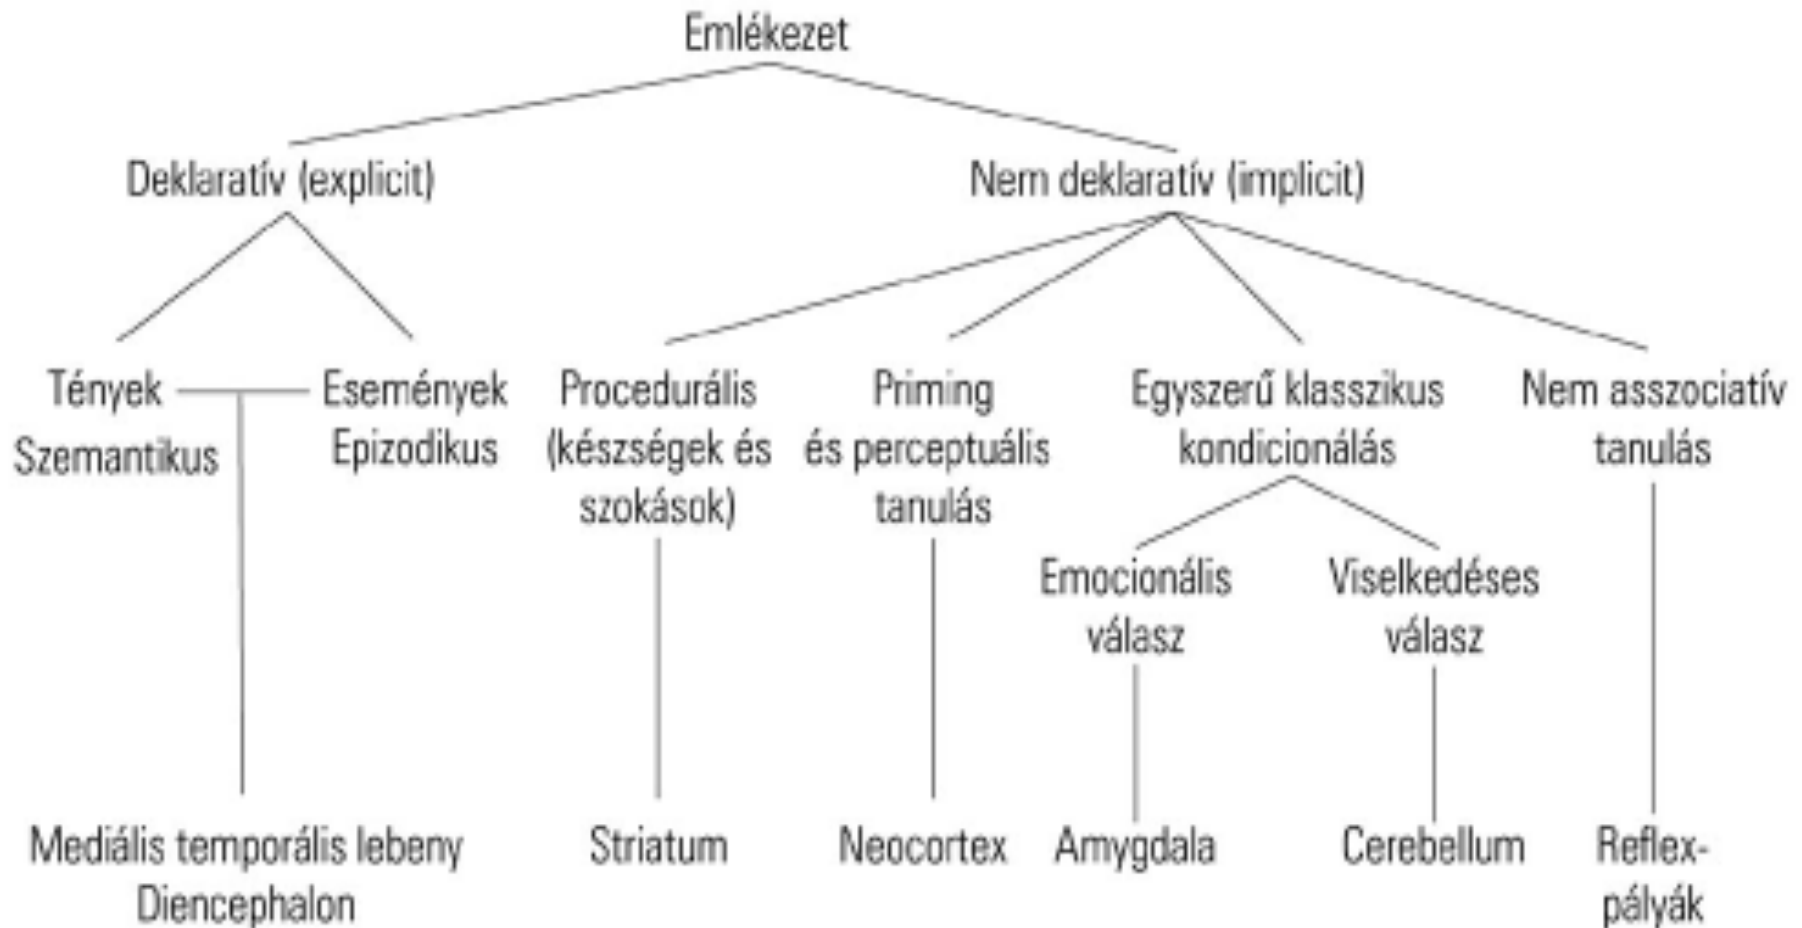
Emlékezet

Deklaratív (explicit)

Nem deklaratív (implicit)

Tények
Szemantikus

Események
Epizodikus

Procedurális (készségek és szokások)

Priming és perceptuális tanulás

Egyszerű klasszikus kondicionálás

Nem asszociatív tanulás

Emocionális válasz

Viselkedéses válasz

Mediális temporális lebeny
Diencephalon

Striatum

Neocortex

Amygdala

Cerebellum

Reflexpályák